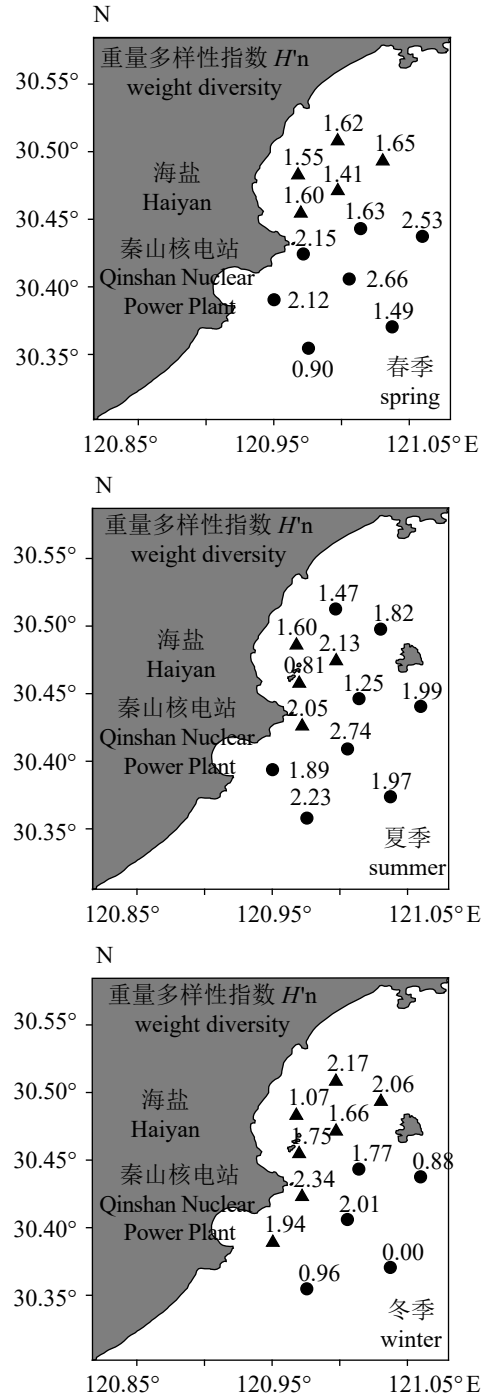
N

重量多样性指数 $H'$n
weight diversity

30.55°
30.50°
30.45°
30.40°
30.35°

海盐
Haiyan

秦山核电站
Qinshan Nuclear
Power Plant

1.62
1.65
1.55
1.41
1.60
1.63
2.53
2.15
2.66
2.12
1.49
0.90

春季
spring

120.85°
120.95°
121.05° E

N

重量多样性指数 $H'$n
weight diversity

30.55°
30.50°
30.45°
30.40°
30.35°

海盐
Haiyan

秦山核电站
Qinshan Nuclear
Power Plant

1.47
1.82
1.60
2.13
0.81
1.25
1.99
2.05
2.74
1.89
1.97
2.23

夏季
summer

120.85°
120.95°
121.05° E

N

重量多样性指数 $H'$n
weight diversity

30.55°
30.50°
30.45°
30.40°
30.35°

海盐
Haiyan

秦山核电站
Qinshan Nuclear
Power Plant

2.17
2.06
1.07
1.66
1.75
1.77
0.88
2.34
2.01
1.94
0.00
0.96

冬季
winter

120.85°
120.95°
121.05° E